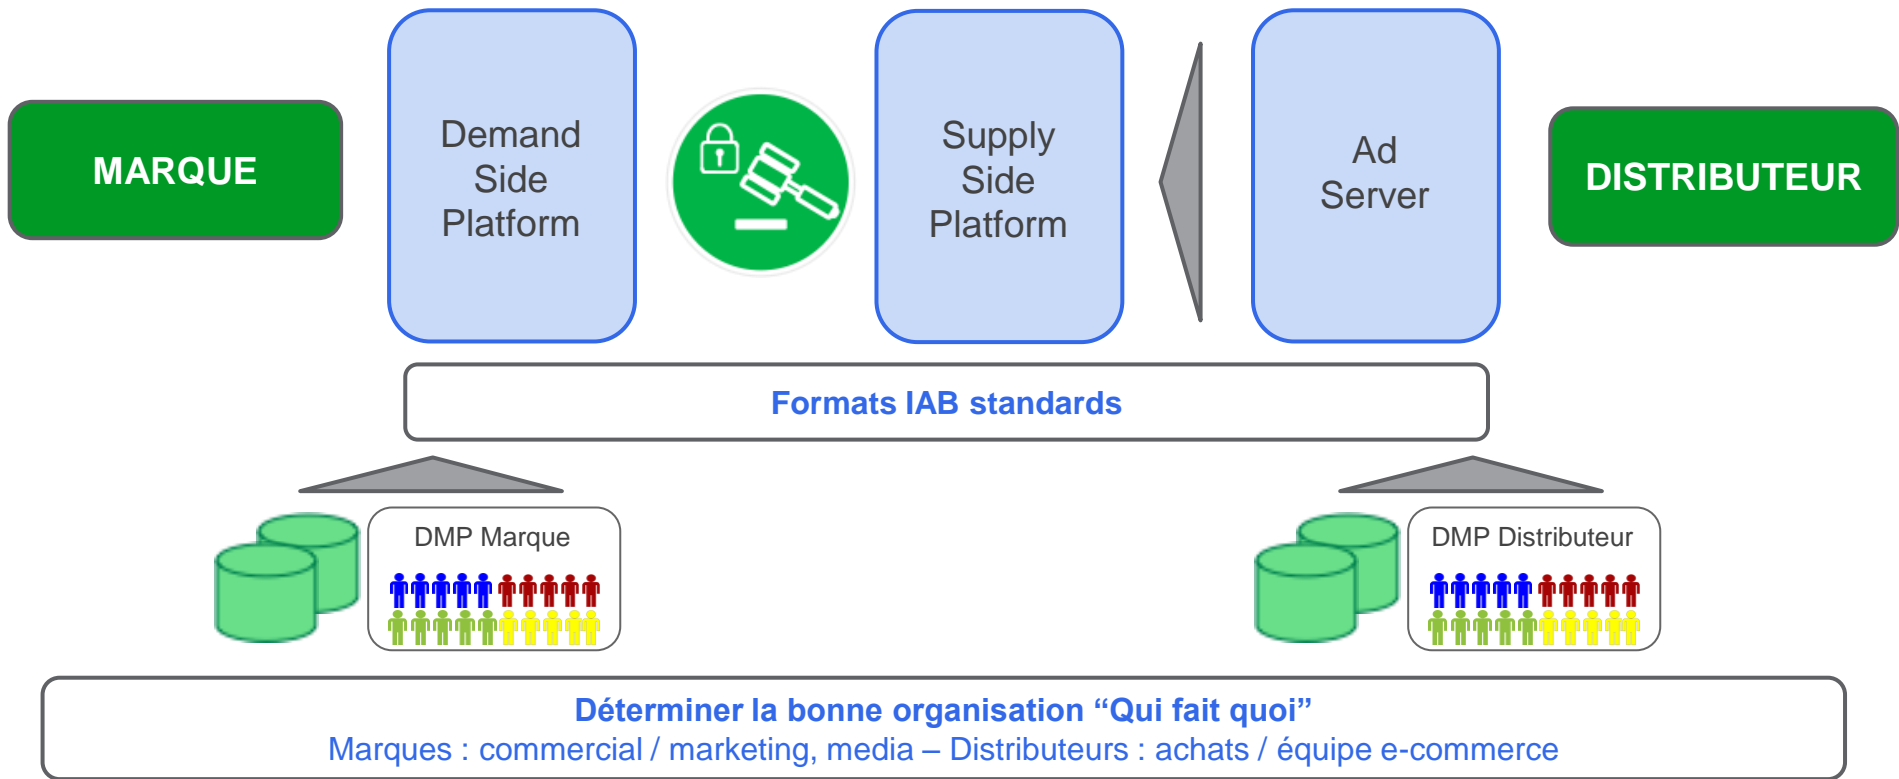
MARQUE

Demand Side Platform

Supply Side Platform

Ad Server

DISTRIBUTEUR

Formats IAB standards

DMP Marque

DMP Distributeur

Déterminer la bonne organisation “Qui fait quoi”
Marques : commercial / marketing, media – Distributeurs : achats / équipe e-commerce